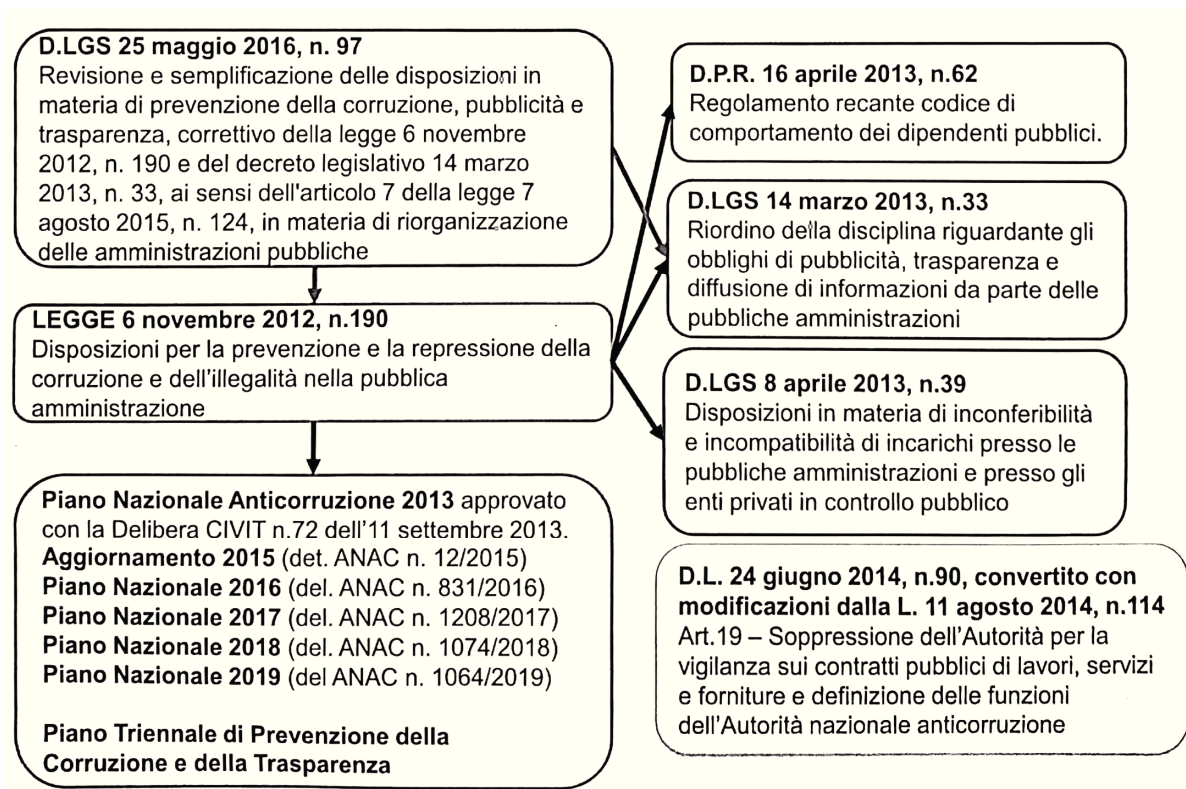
D.LGS 25 maggio 2016, n. 97
Revisione e semplificazione delle disposizioni in materia di prevenzione della corruzione, pubblicità e trasparenza, correttivo della legge 6 novembre 2012, n. 190 e del decreto legislativo 14 marzo 2013, n. 33, ai sensi dell'articolo 7 della legge 7 agosto 2015, n. 124, in materia di riorganizzazione delle amministrazioni pubbliche

LEGGE 6 novembre 2012, n.190
Disposizioni per la prevenzione e la repressione della corruzione e dell'illegalità nella pubblica amministrazione

Piano Nazionale Anticorruzione 2013 approvato con la Delibera CIVIT n.72 dell'11 settembre 2013.
Aggiornamento 2015 (det. ANAC n. 12/2015)
Piano Nazionale 2016 (del. ANAC n. 831/2016)
Piano Nazionale 2017 (del. ANAC n. 1208/2017)
Piano Nazionale 2018 (del. ANAC n. 1074/2018)
Piano Nazionale 2019 (del ANAC n. 1064/2019)

Piano Triennale di Prevenzione della Corruzione e della Trasparenza

D.P.R. 16 aprile 2013, n.62
Regolamento recante codice di comportamento dei dipendenti pubblici.

D.LGS 14 marzo 2013, n.33
Riordino della disciplina riguardante gli obblighi di pubblicità, trasparenza e diffusione di informazioni da parte delle pubbliche amministrazioni

D.LGS 8 aprile 2013, n.39
Disposizioni in materia di inconferibilità e incompatibilità di incarichi presso le pubbliche amministrazioni e presso gli enti privati in controllo pubblico

D.L. 24 giugno 2014, n.90, convertito con modificazioni dalla L. 11 agosto 2014, n.114
Art.19 – Soppressione dell'Autorità per la vigilanza sui contratti pubblici di lavori, servizi e forniture e definizione delle funzioni dell'Autorità nazionale anticorruzione